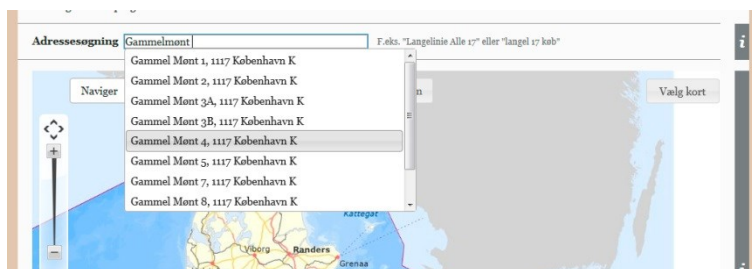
Adressesøgning Gammelmønt

F.eks. "Langelinie Alle 17" eller "langel 17 køb"

Gammel Mønt 1, 1117 København K
Gammel Mønt 2, 1117 København K
Gammel Mønt 3A, 1117 København K
Gammel Mønt 3B, 1117 København K
Gammel Mønt 4, 1117 København K
Gammel Mønt 5, 1117 København K
Gammel Mønt 7, 1117 København K
Gammel Mønt 8, 1117 København K

Naviger

Vælg kort

Kattegat

Viborg

Randers

Grenaa